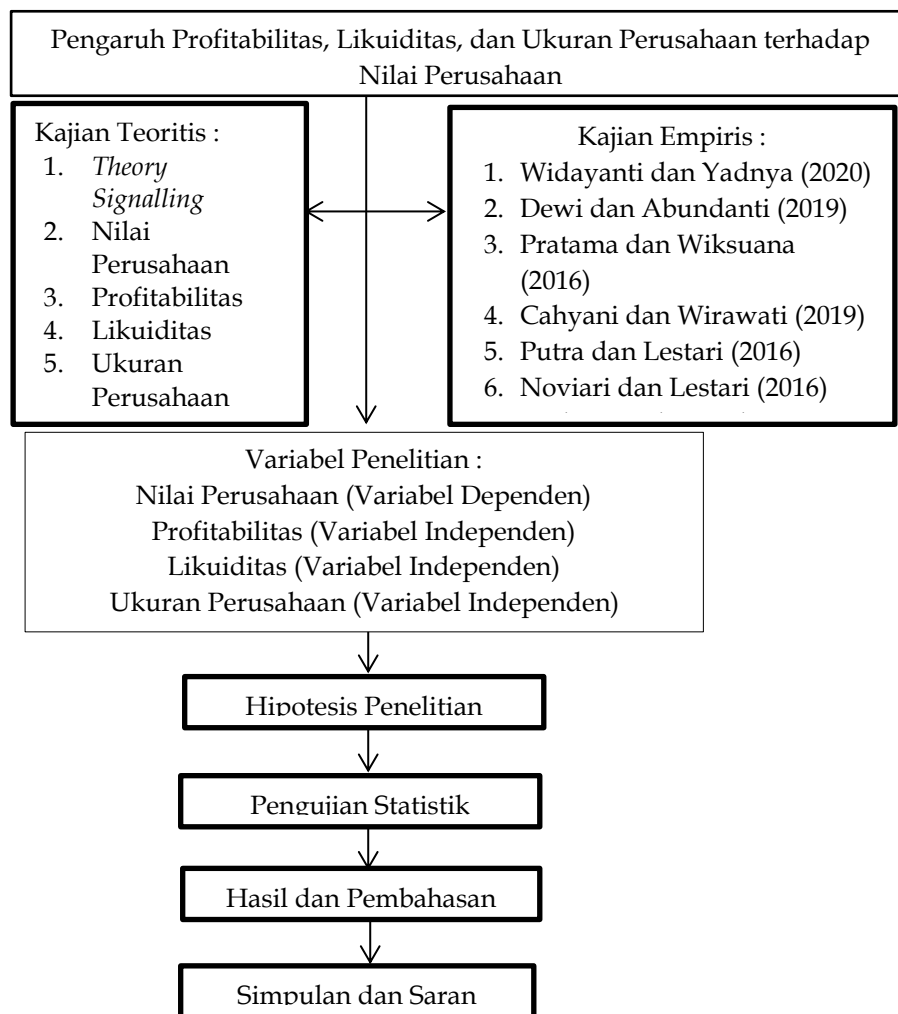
Pengaruh Profitabilitas, Likuiditas, dan Ukuran Perusahaan terhadap Nilai Perusahaan

Kajian Teoritis :
1. *Theory Signalling*
2. Nilai Perusahaan
3. Profitabilitas
4. Likuiditas
5. Ukuran Perusahaan

Kajian Empiris :
1. Widayanti dan Yadnya (2020)
2. Dewi dan Abundanti (2019)
3. Pratama dan Wiksuana (2016)
4. Cahyani dan Wirawati (2019)
5. Putra dan Lestari (2016)
6. Noviari dan Lestari (2016)
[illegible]

Variabel Penelitian :
Nilai Perusahaan (Variabel Dependen)
Profitabilitas (Variabel Independen)
Likuiditas (Variabel Independen)
Ukuran Perusahaan (Variabel Independen)

Hipotesis Penelitian

Pengujian Statistik

Hasil dan Pembahasan

Simpulan dan Saran